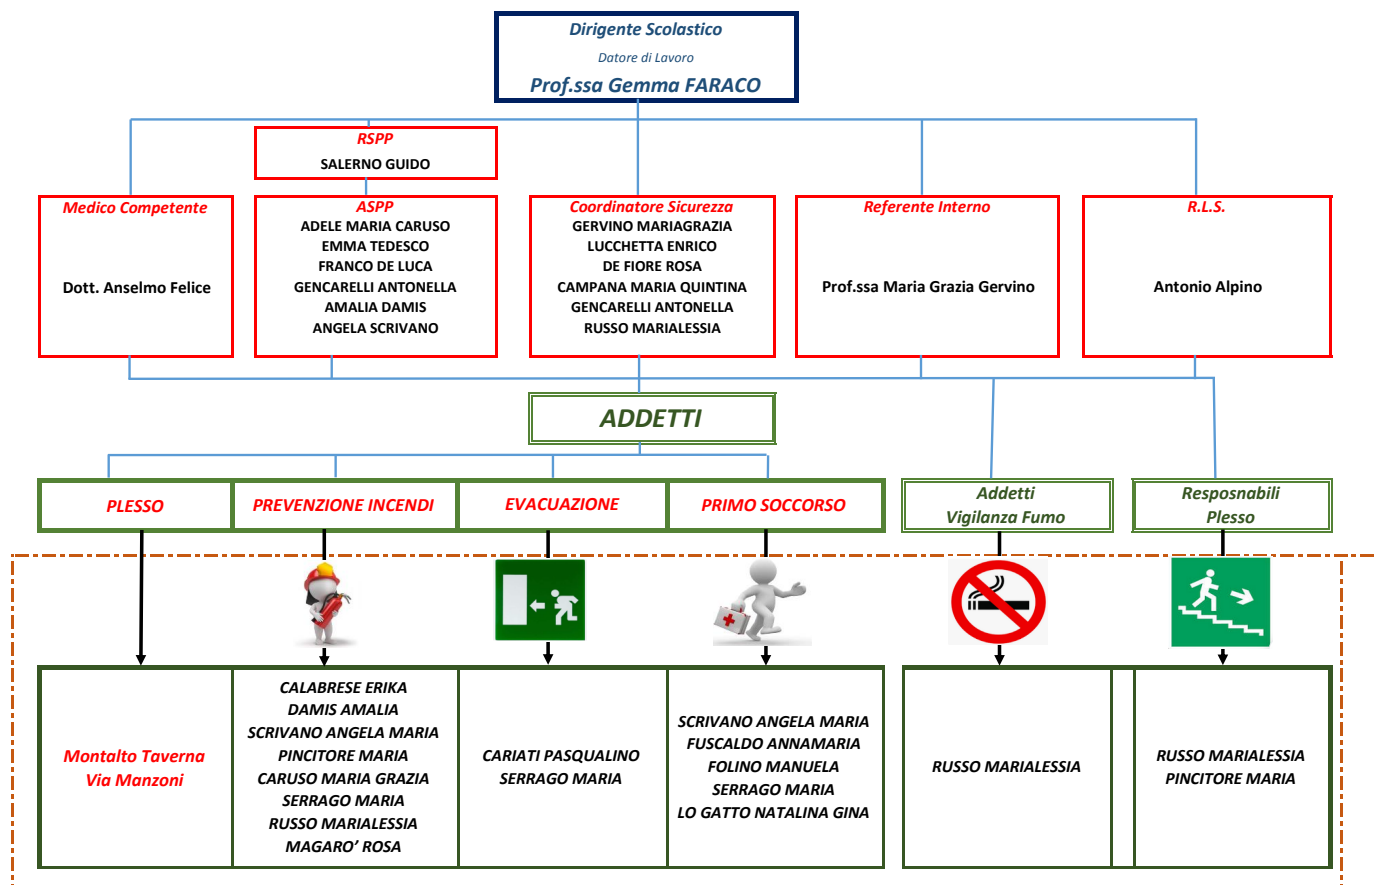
Dirigente Scolastico
Datore di Lavoro
Prof.ssa Gemma FARACO

RSPP
SALERNO GUIDO

Medico Competente
Dott. Anselmo Felice

ASPP
ADELE MARIA CARUSO
EMMA TEDESCO
FRANCO DE LUCA
GENCARELLI ANTONELLA
AMALIA DAMIS
ANGELA SCRIVANO

Coordinatore Sicurezza
GERVINO MARIAGRAZIA
LUCCHETTA ENRICO
DE FIORE ROSA
CAMPANA MARIA QUINTINA
GENCARELLI ANTONELLA
RUSSO MARIALESSIA

Referente Interno
Prof.ssa Maria Grazia Gervino

R.L.S.
Antonio Alpino

ADDETTI

| PLESSO | PREVENZIONE INCENDI | EVACUAZIONE | PRIMO SOCCORSO |
|---|---|---|---|
| Montalto Taverna Via Manzoni | CALABRESE ERIKA DAMIS AMALIA SCRIVANO ANGELA MARIA PINCITORE MARIA CARUSO MARIA GRAZIA SERRAGO MARIA RUSSO MARIALESSIA MAGARO' ROSA | CARIATI PASQUALINO SERRAGO MARIA | SCRIVANO ANGELA MARIA FUSCALDO ANNAMARIA FOLINO MANUELA SERRAGO MARIA LO GATTO NATALINA GINA |

Addetti Vigilanza Fumo
RUSSO MARIALESSIA

Resposnabili Plesso
RUSSO MARIALESSIA
PINCITORE MARIA